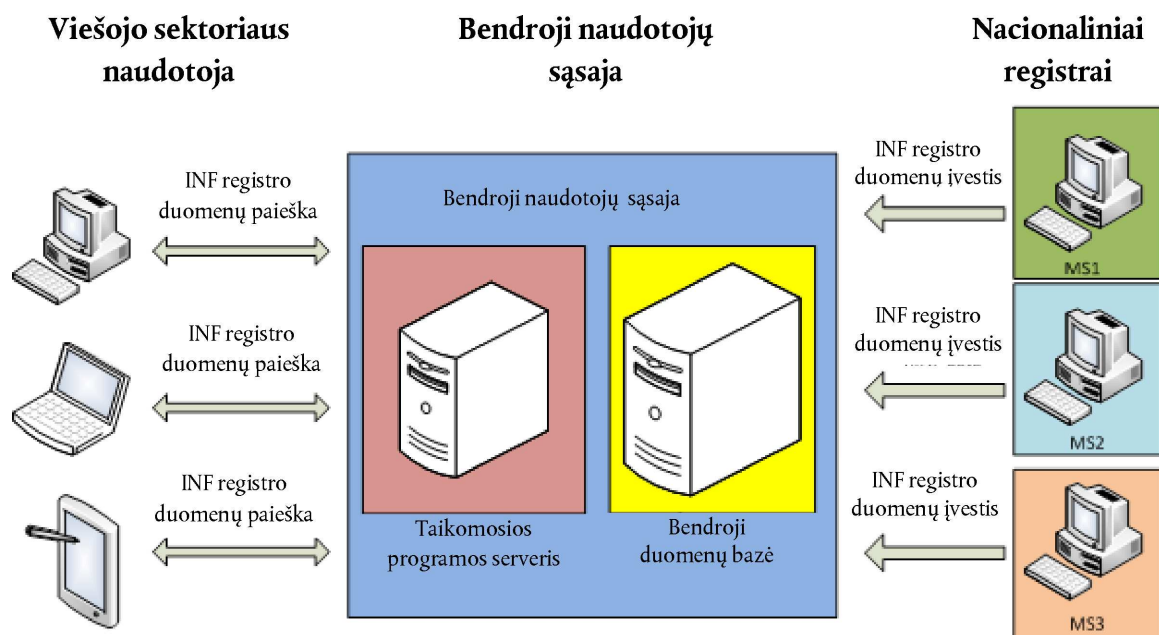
Viešojo sektoriaus naudotoja

Bendroji naudotojų sąsaja

Nacionaliniai registrai

INF registro duomenų paieška

INF registro duomenų paieška

INF registro duomenų paieška

Bendroji naudotojų sąsaja

Taikomosios programos serveris

Bendroji duomenų bazė

INF registro duomenų įvestis

MS1

INF registro duomenų įvestis

MS2

INF registro duomenų įvestis

MS3